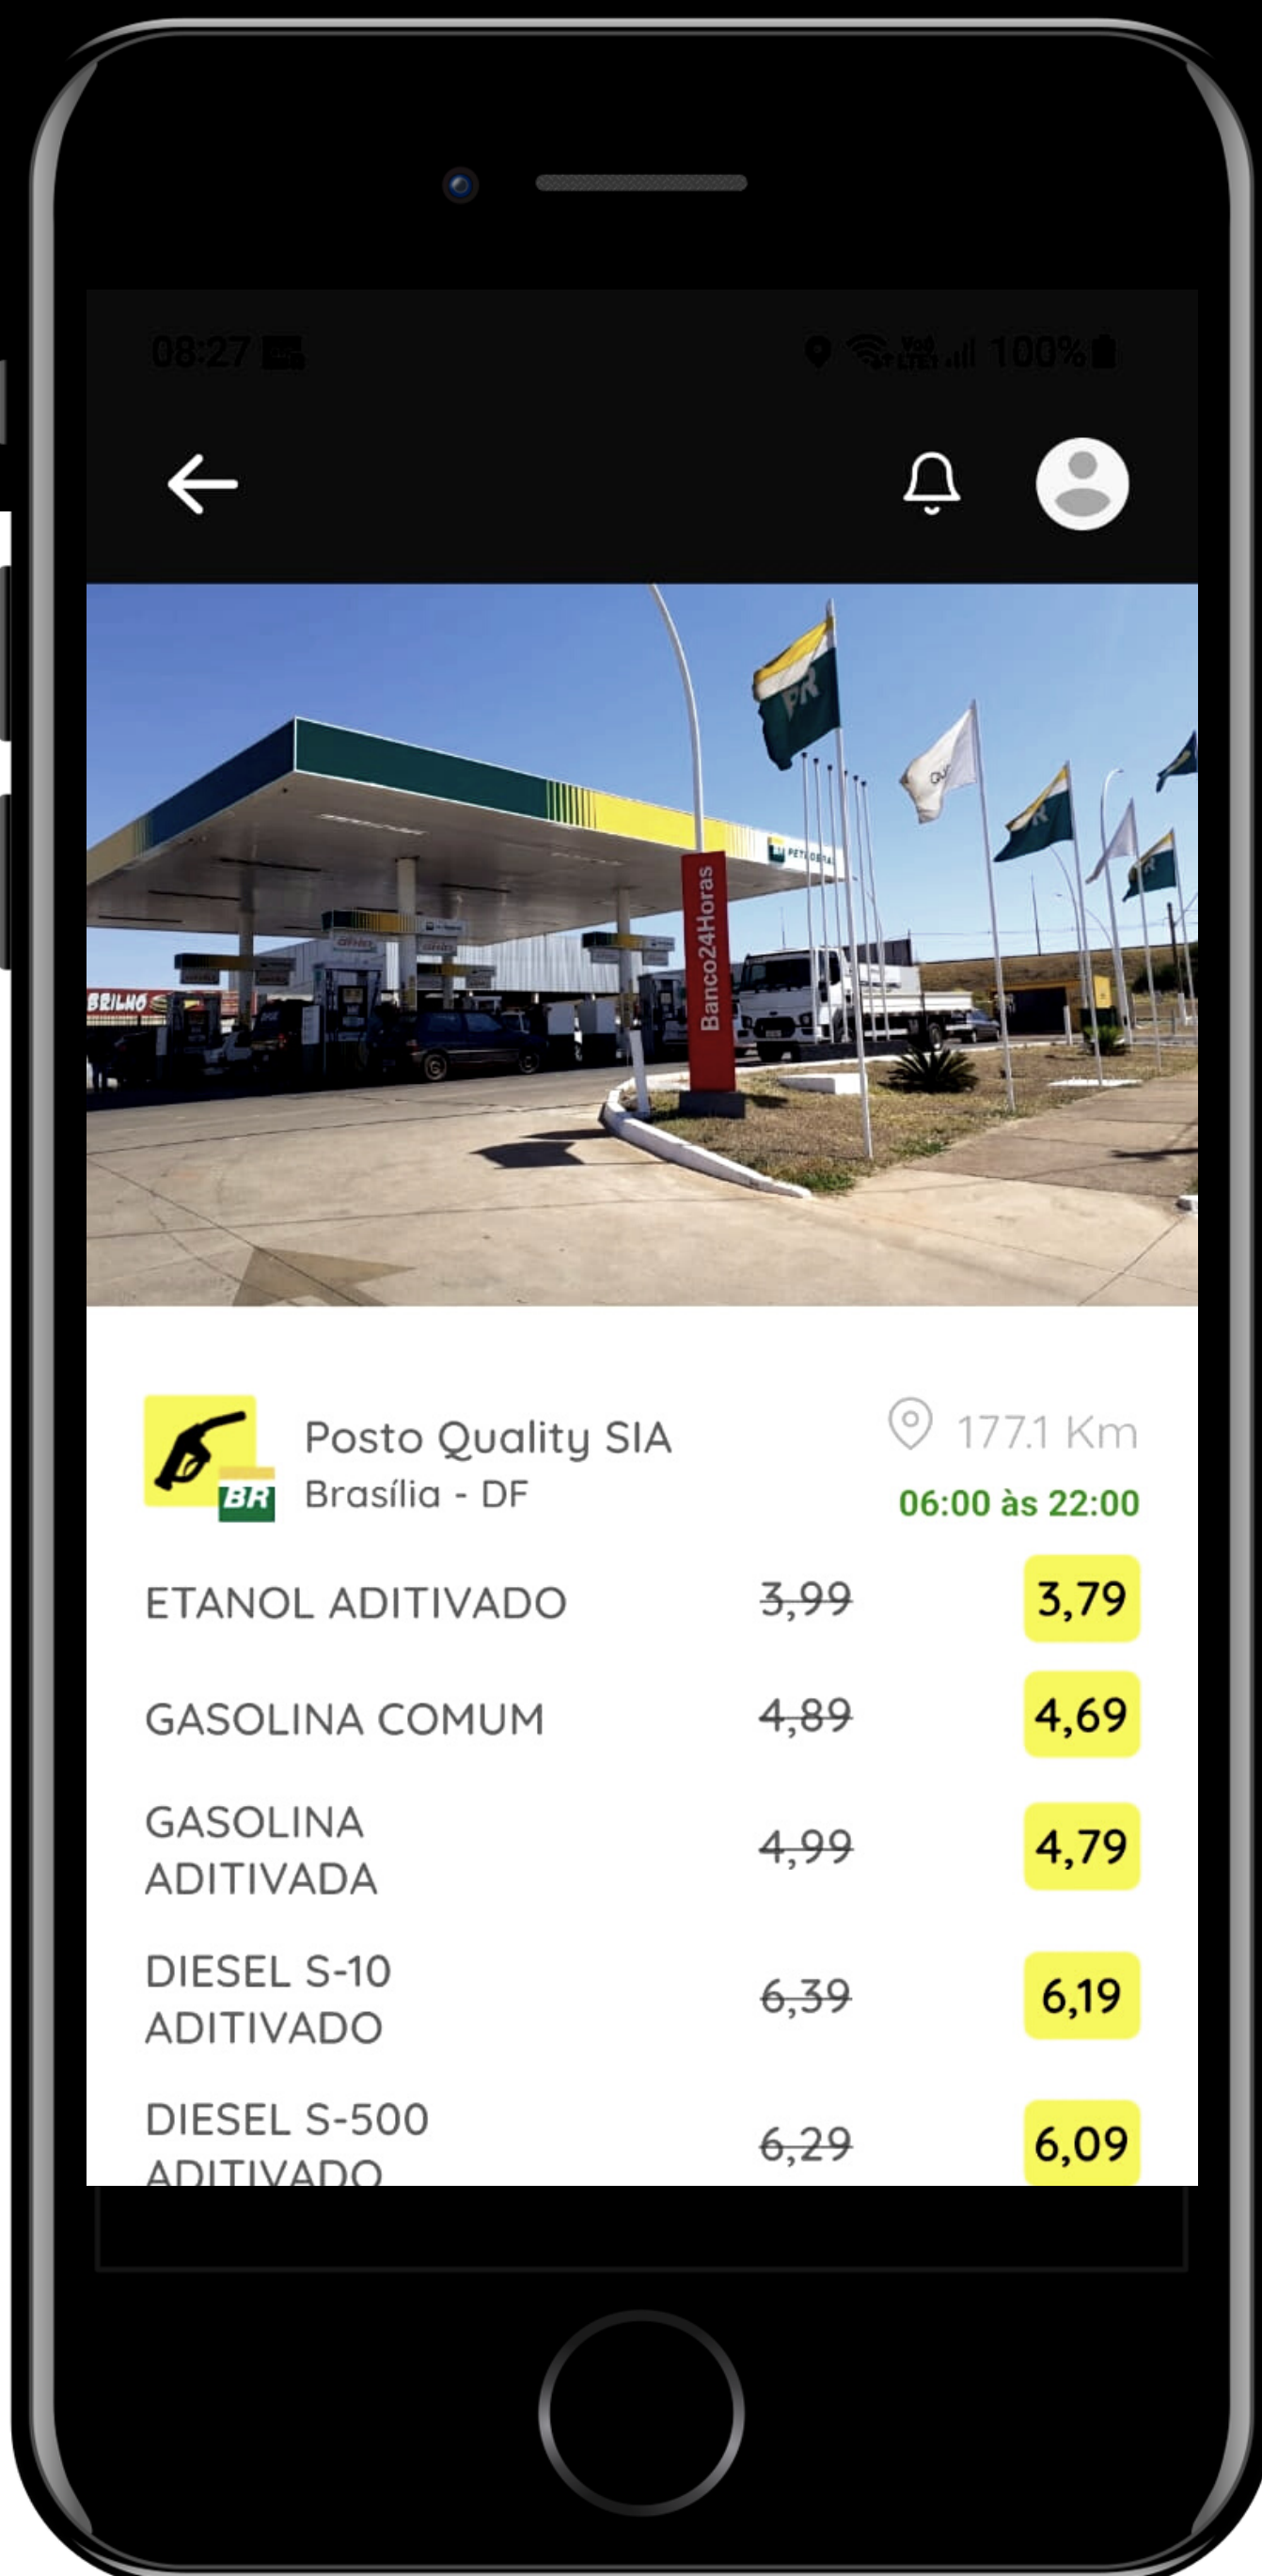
08:27

100%

Banco24Horas

BRILHO

BR

Posto Quality SIA
Brasília - DF

177.1 Km
06:00 às 22:00

| | | |
|---|---|---|
| ETANOL ADITIVADO | ~~3,99~~ | 3,79 |
| GASOLINA COMUM | ~~4,89~~ | 4,69 |
| GASOLINA ADITIVADA | ~~4,99~~ | 4,79 |
| DIESEL S-10 ADITIVADO | ~~6,39~~ | 6,19 |
| DIESEL S-500 ADITIVADO | ~~6,29~~ | 6,09 |